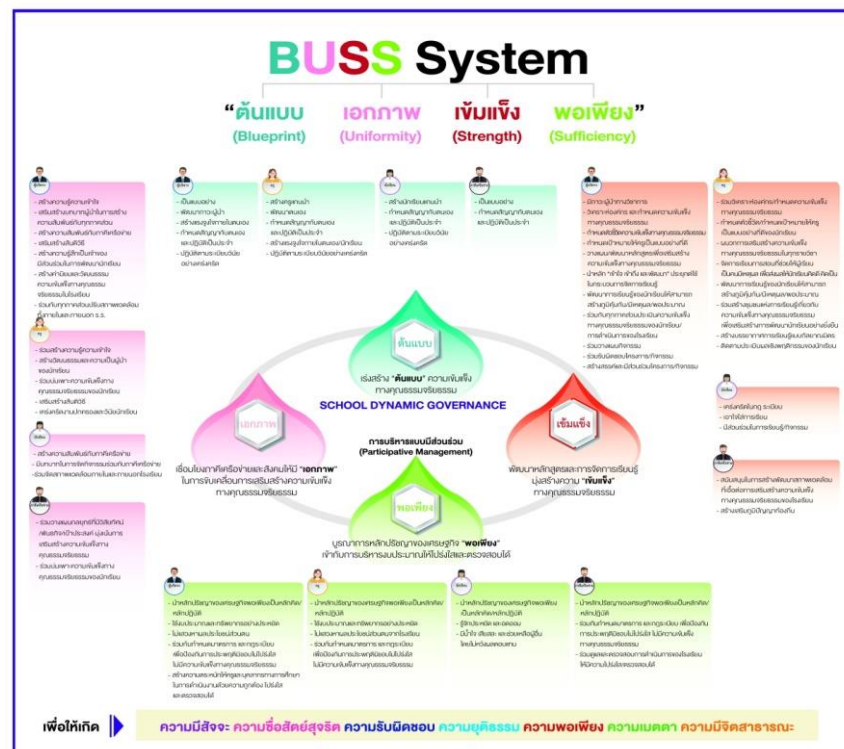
BUSS System

"ต้นแบบ (Blueprint) เอกภาพ (Uniformity) เข้มแข็ง (Strength) พอเพียง" (Sufficiency)

ต้นแบบ

เร่งสร้าง "ต้นแบบ" ความเข้มแข็งทางคุณธรรมจริยธรรม

SCHOOL DYNAMIC GOVERNANCE

เอกภาพ

เชื่อมโยงภาคีเครือข่ายและสังคมให้มี "เอกภาพ" ในการขับเคลื่อนการเสริมสร้างความเข้มแข็งทางคุณธรรมจริยธรรม

การบริหารแบบมีส่วนร่วม (Participative Management)

เข้มแข็ง

พัฒนาหลักสูตรและการจัดการเรียนรู้ มุ่งสร้างความ "เข้มแข็ง" ทางคุณธรรมจริยธรรม

พอเพียง

บูรณาการหลักปรัชญาของเศรษฐกิจ "พอเพียง" เข้ากับการบริหารงบประมาณให้โปร่งใสและตรวจสอบได้

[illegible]

เพื่อให้เกิด ความมีสัจจะ ความซื่อสัตย์สุจริต ความรับผิดชอบ ความยุติธรรม ความพอเพียง ความเมตตา ความมีจิตสาธารณะ